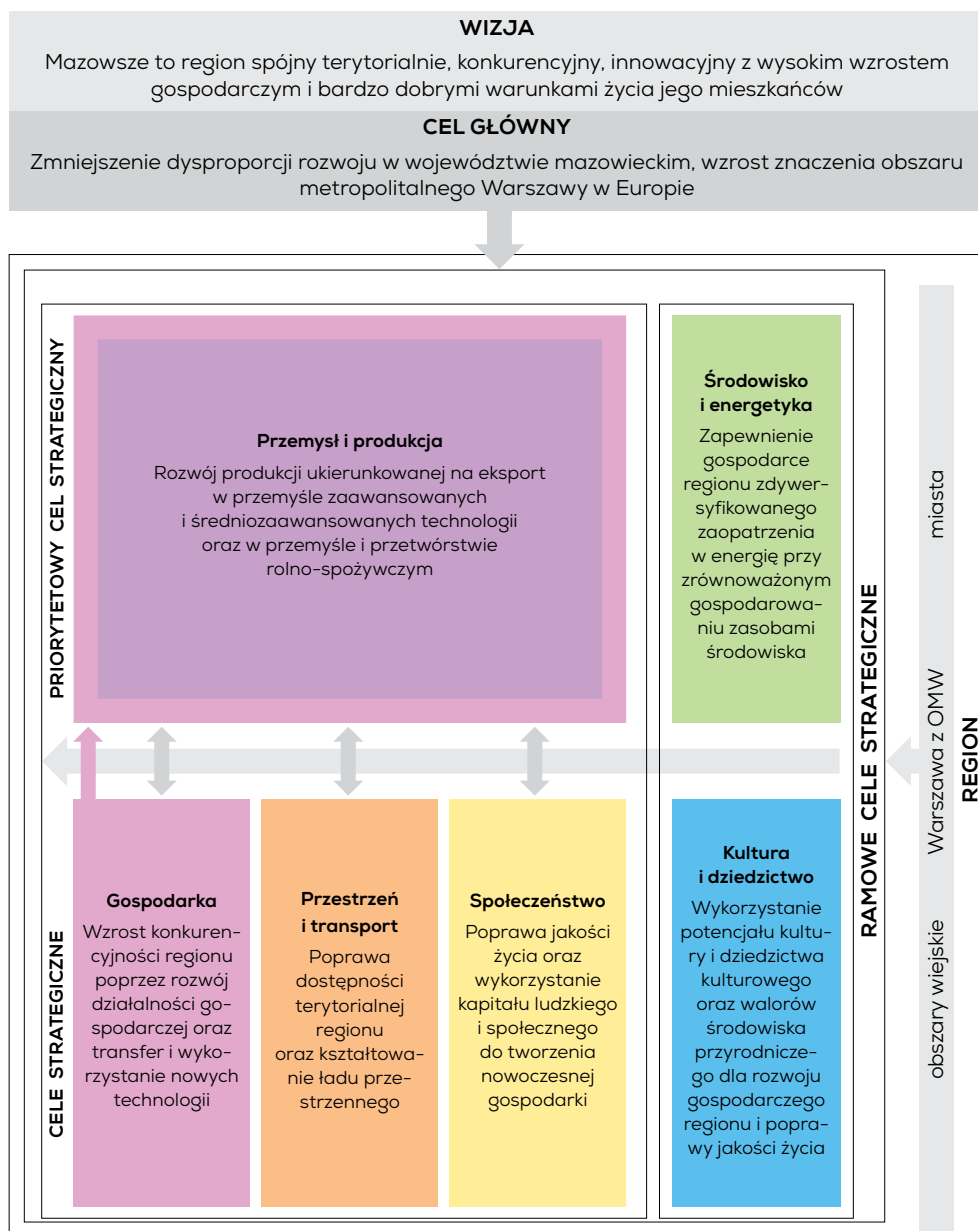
WIZJA

Mazowsze to region spójny terytorialnie, konkurencyjny, innowacyjny z wysokim wzrostem gospodarczym i bardzo dobrymi warunkami życia jego mieszkańców

CEL GŁÓWNY

Zmniejszenie dysproporcji rozwoju w województwie mazowieckim, wzrost znaczenia obszaru metropolitalnego Warszawy w Europie

PRIORYTETOWY CEL STRATEGICZNY

Przemysł i produkcja

Rozwój produkcji ukierunkowanej na eksport w przemyśle zaawansowanych i średniozaawansowanych technologii oraz w przemyśle i przetwórstwie rolno-spożywczym

CELE STRATEGICZNE

Gospodarka

Wzrost konkurencyjności regionu poprzez rozwój działalności gospodarczej oraz transfer i wykorzystanie nowych technologii

Przestrzeń i transport

Poprawa dostępności terytorialnej regionu oraz kształtowanie ładu przestrzennego

Społeczeństwo

Poprawa jakości życia oraz wykorzystanie kapitału ludzkiego i społecznego do tworzenia nowoczesnej gospodarki

RAMOWE CELE STRATEGICZNE

Środowisko i energetyka

Zapewnienie gospodarce regionu zdywersyfikowanego zaopatrzenia w energię przy zrównoważonym gospodarowaniu zasobami środowiska

Kultura i dziedzictwo

Wykorzystanie potencjału kultury i dziedzictwa kulturowego oraz walorów środowiska przyrodniczego dla rozwoju gospodarczego regionu i poprawy jakości życia

REGION

miasta

Warszawa z OMW

obszary wiejskie